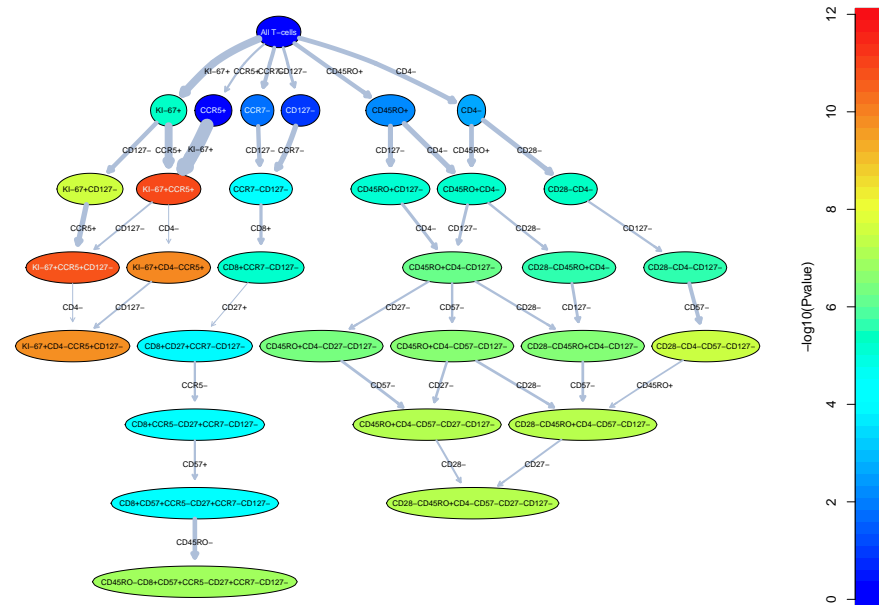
All T−cells

KI−67+ CCR5+ CCR7− CD127− CD45RO+ CD4−

KI−67+ CCR5+ CCR7− CD127− CD45RO+ CD4−

CD127− CCR5+ KI−67+ CD127− CCR7− CD127− CD4− CD45RO+ CD28−

KI−67+CD127− KI−67+CCR5+ CCR7−CD127− CD45RO+CD127− CD45RO+CD4− CD28−CD4−

CCR5+ CD127− CD4− CD8+ CD4− CD127− CD28− CD127−

KI−67+CCR5+CD127− KI−67+CD4−CCR5+ CD8+CCR7−CD127− CD45RO+CD4−CD127− CD28−CD45RO+CD4− CD28−CD4−CD127−

CD4− CD127− CD27+ CD27− CD57− CD28− CD127− CD57−

KI−67+CD4−CCR5+CD127− CD8+CD27+CCR7−CD127− CD45RO+CD4−CD27−CD127− CD45RO+CD4−CD57−CD127− CD28−CD45RO+CD4−CD127− CD28−CD4−CD57−CD127−

CCR5− CD57− CD27− CD28− CD57− CD45RO+

CD8+CCR5−CD27+CCR7−CD127− CD45RO+CD4−CD57−CD27−CD127− CD28−CD45RO+CD4−CD57−CD127−

CD57+ CD28− CD27−

CD8+CD57+CCR5−CD27+CCR7−CD127− CD28−CD45RO+CD4−CD57−CD27−CD127−

CD45RO−

CD45RO−CD8+CD57+CCR5−CD27+CCR7−CD127−

−log10(Pvalue)

0 2 4 6 8 10 12